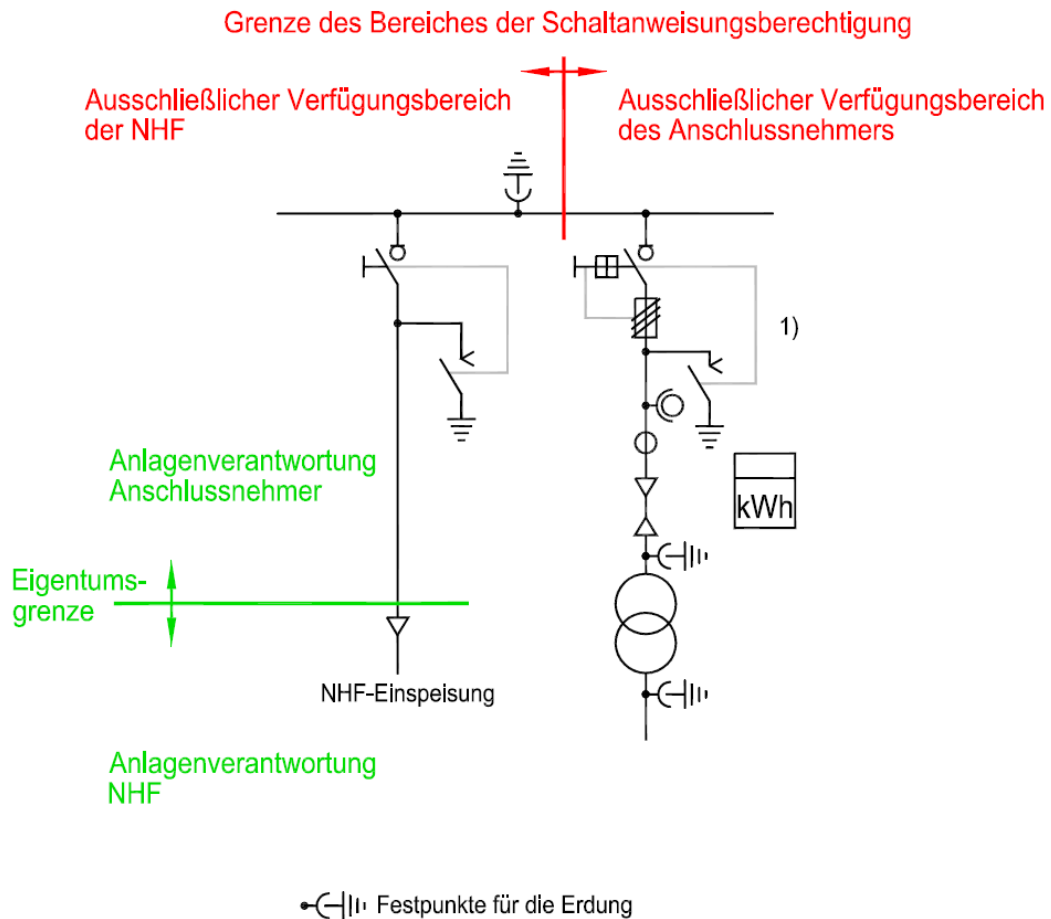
Grenze des Bereiches der Schaltanweisungsberechtigung

Ausschließlicher Verfügungsbereich der NHF

Ausschließlicher Verfügungsbereich des Anschlussnehmers

1)

kWh

Anlagenverantwortung Anschlussnehmer

Eigentumsgrenze

NHF-Einspeisung

Anlagenverantwortung NHF

Festpunkte für die Erdung